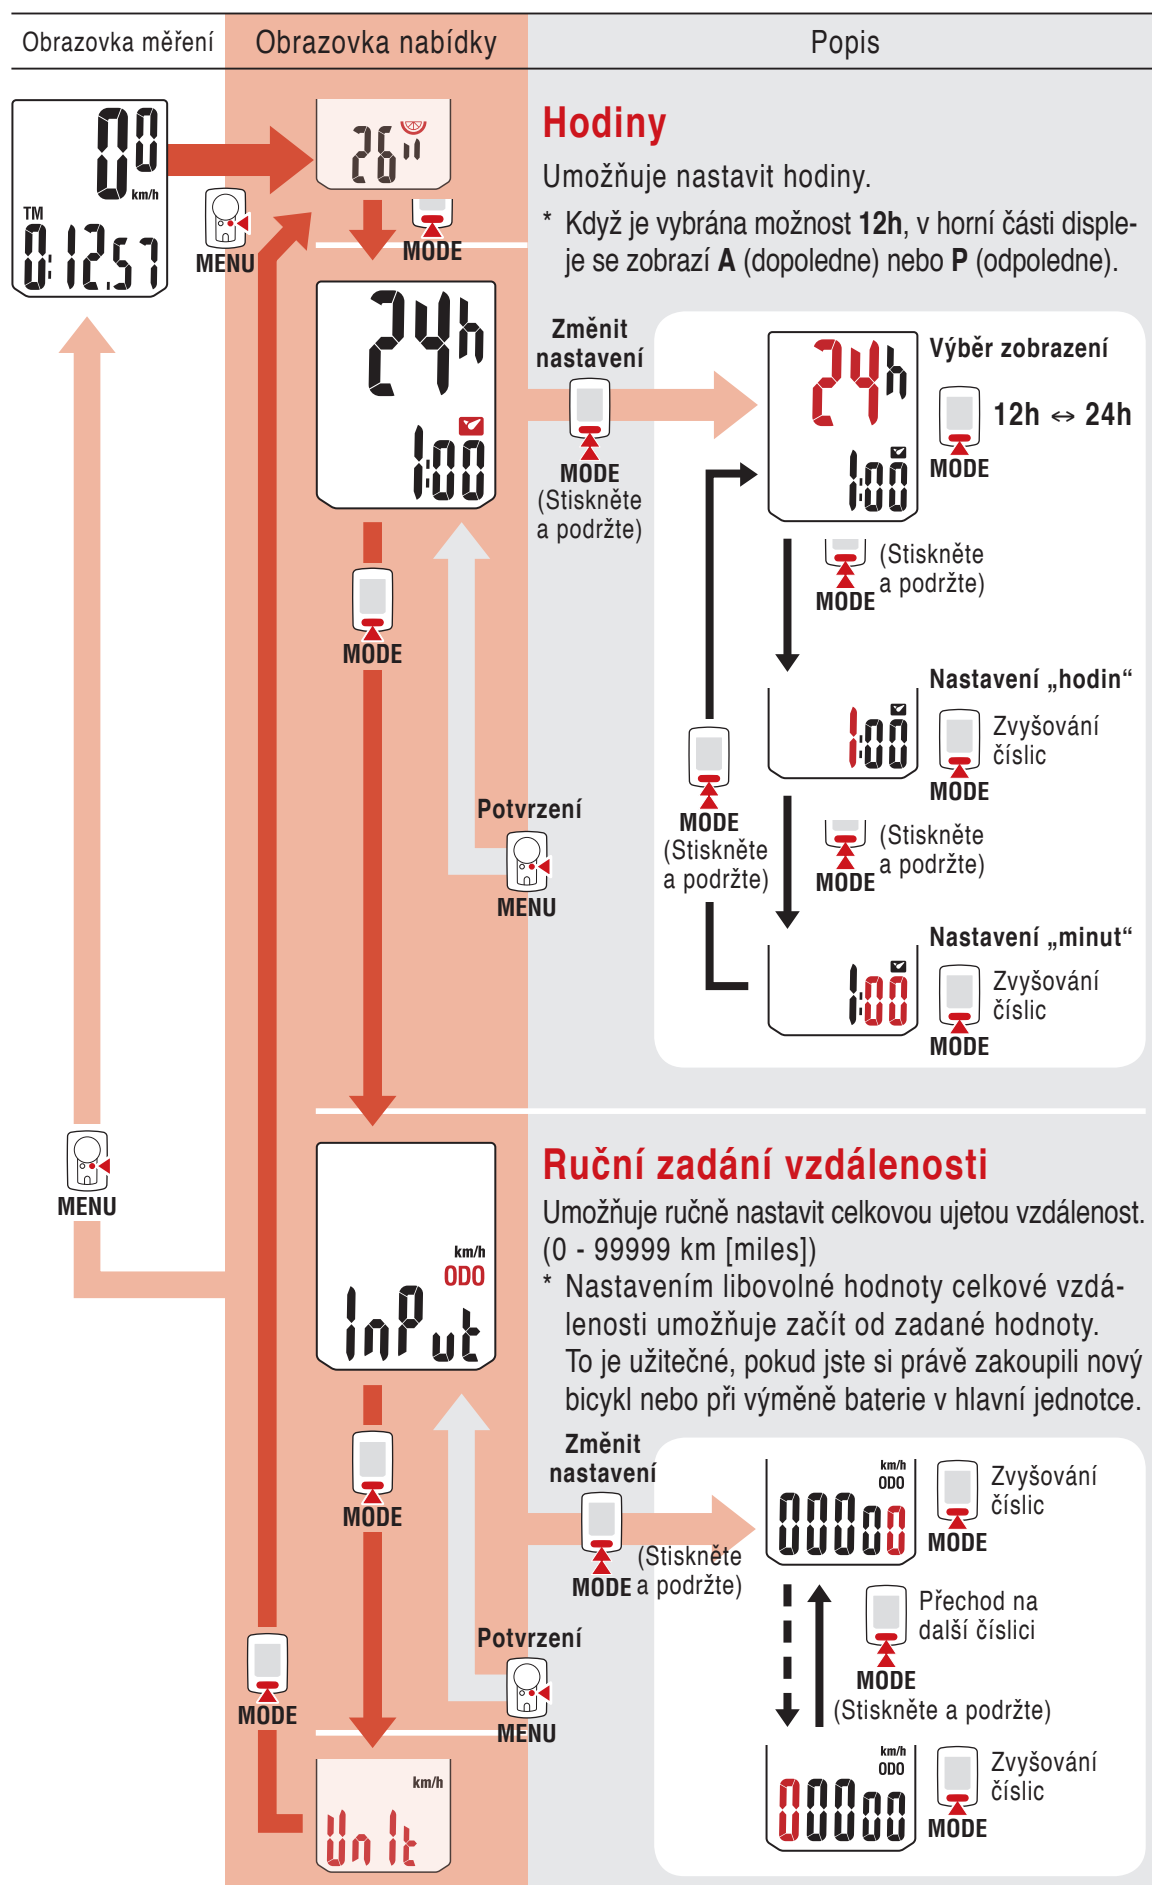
| Obrazovka měření | Obrazovka nabídky | Popis |
|---|---|---|

00 km/h
TM 0:12.57

MENU

26"

MODE

24h

1:00

MODE

Hodiny

Umožňuje nastavit hodiny.

* Když je vybrána možnost **12h**, v horní části displeje se zobrazí **A** (dopoledne) nebo **P** (odpoledne).

Změnit nastavení

MODE (Stiskněte a podržte)

24h 1:00

Výběr zobrazení

12h ⇔ 24h

MODE

(Stiskněte a podržte) MODE

Nastavení „hodin"

1:00

Zvyšování číslic

MODE

MODE (Stiskněte a podržte)

(Stiskněte a podržte) MODE

Nastavení „minut"

1:00

Zvyšování číslic

MODE

Potvrzení

MENU

MENU

Ruční zadání vzdálenosti

Umožňuje ručně nastavit celkovou ujetou vzdálenost. (0 - 99999 km [miles])

* Nastavením libovolné hodnoty celkové vzdálenosti umožňuje začít od zadané hodnoty. To je užitečné, pokud jste si právě zakoupili nový bicykl nebo při výměně baterie v hlavní jednotce.

km/h ODO

InPut

MODE

Změnit nastavení

MODE (Stiskněte a podržte)

km/h ODO 00000

Zvyšování číslic

MODE

Přechod na další číslici

MODE (Stiskněte a podržte)

km/h ODO 00000

Zvyšování číslic

MODE

Potvrzení

MENU

MODE

km/h

Unit